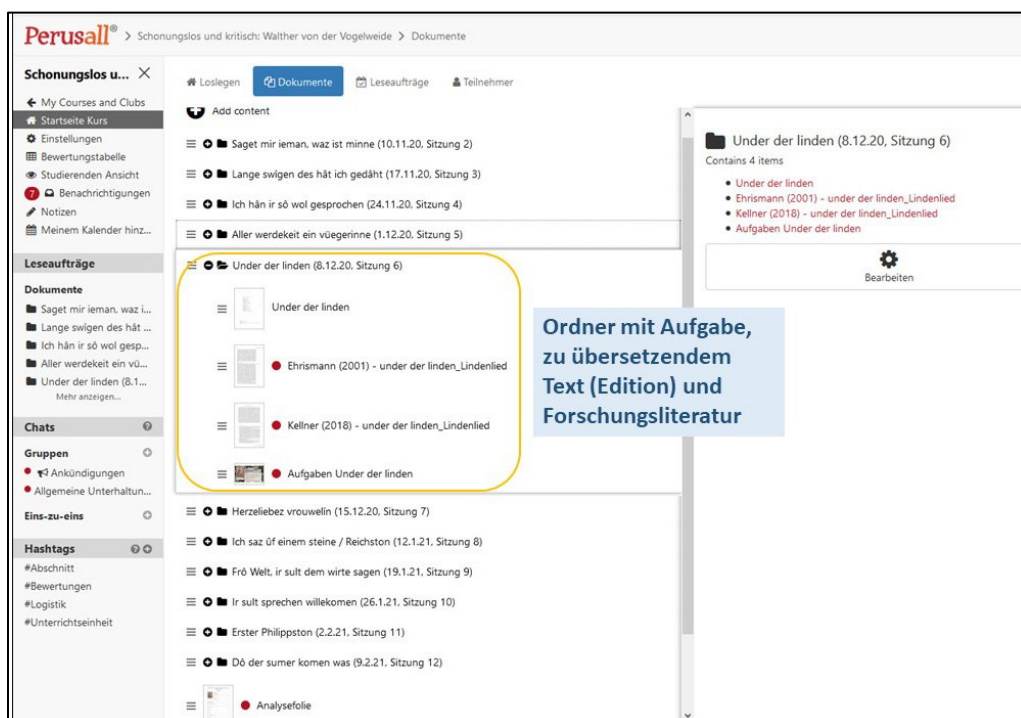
Perusall® > Schonungslos und kritisch: Walther von der Vogelweide > Dokumente

Schonungslos u... ×
← My Courses and Clubs
Startseite Kurs
Einstellungen
Bewertungstabelle
Studierenden Ansicht
7 Benachrichtigungen
Notizen
Meinem Kalender hinz...

Leseaufträge

Dokumente
Saget mir ieman, waz i...
Lange swîgen des hât ...
Ich hân ir sô wol gesp...
Aller werdekeit ein vü...
Under der linden (8.1...
Mehr anzeigen...

Chats

Gruppen
Ankündigungen
Allgemeine Unterhaltun...

Eins-zu-eins

Hashtags
#Abschnitt
#Bewertungen
#Logistik
#Unterrichtseinheit

Loslegen
Dokumente
Leseaufträge
Teilnehmer

Add content
Saget mir ieman, waz ist minne (10.11.20, Sitzung 2)
Lange swîgen des hât ich gedâht (17.11.20, Sitzung 3)
Ich hân ir sô wol gesprochen (24.11.20, Sitzung 4)
Aller werdekeit ein vüegerinne (1.12.20, Sitzung 5)
Under der linden (8.12.20, Sitzung 6)
Under der linden
Ehrismann (2001) - under der linden_Lindenlied
Kellner (2018) - under der linden_Lindenlied
Aufgaben Under der linden
Herzeliebez vrouwelîn (15.12.20, Sitzung 7)
Ich saz ûf einem steine / Reichston (12.1.21, Sitzung 8)
Frô Welt, ir sult dem wirte sagen (19.1.21, Sitzung 9)
Ir sult sprechen willekomen (26.1.21, Sitzung 10)
Erster Philippston (2.2.21, Sitzung 11)
Dô der sumer komen was (9.2.21, Sitzung 12)
Analysefolie

Ordner mit Aufgabe, zu übersetzendem Text (Edition) und Forschungsliteratur

Under der linden (8.12.20, Sitzung 6)
Contains 4 items
Under der linden
Ehrismann (2001) - under der linden_Lindenlied
Kellner (2018) - under der linden_Lindenlied
Aufgaben Under der linden
Bearbeiten